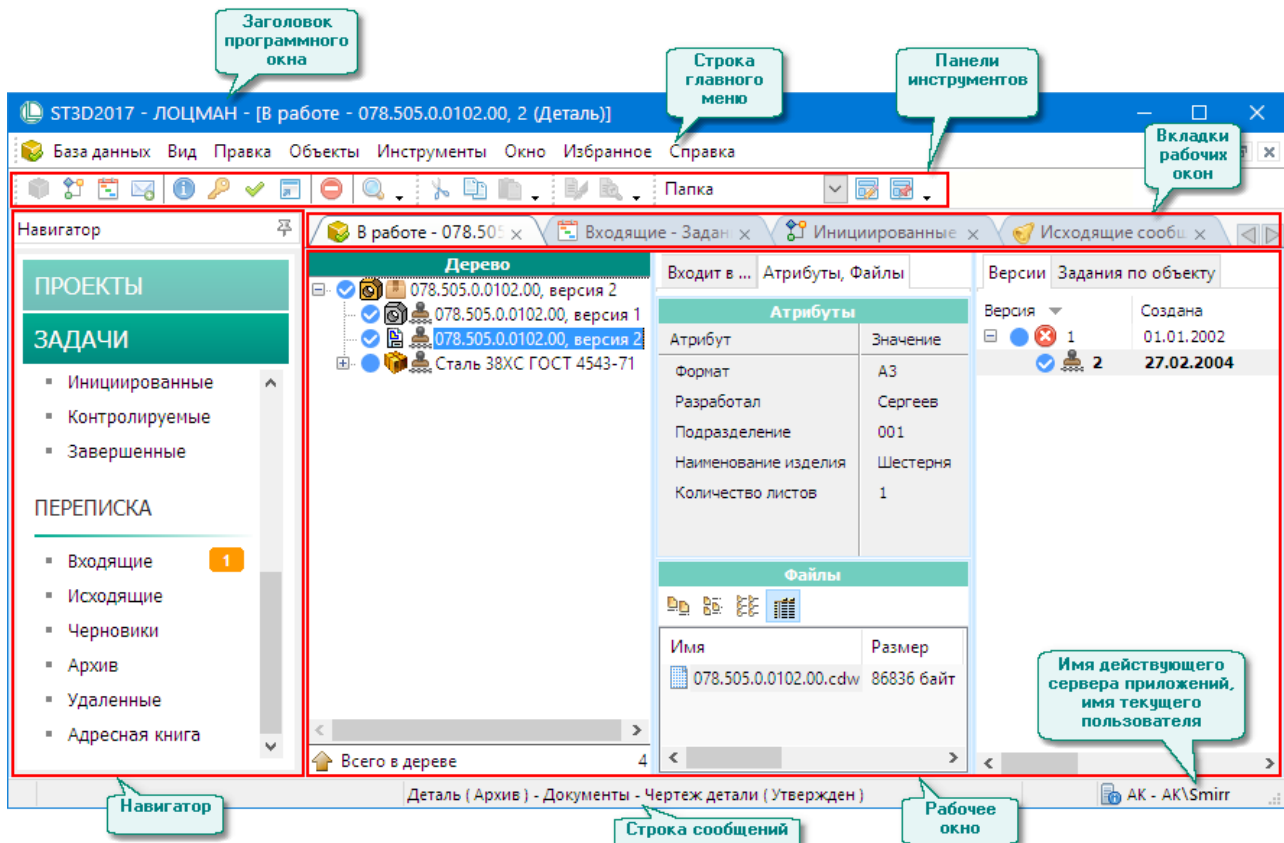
Заголовок программного окна

Строка главного меню

Панели инструментов

Вкладки рабочих окон

ST3D2017 - ЛОЦМАН - [В работе - 078.505.0.0102.00, 2 (Деталь)]

База данных Вид Правка Объекты Инструменты Окно Избранное Справка

Папка

Навигатор

ПРОЕКТЫ

ЗАДАЧИ

Инициированные
Контролируемые
Завершенные

ПЕРЕПИСКА

Входящие 1
Исходящие
Черновики
Архив
Удаленные
Адресная книга

В работе - 078.505
Входящие - Задан
Инициированные
Исходящие сообщ

Дерево

078.505.0.0102.00, версия 2
078.505.0.0102.00, версия 1
078.505.0.0102.00, версия 2
Сталь 38ХС ГОСТ 4543-71

Всего в дереве 4

Входит в ... Атрибуты, Файлы

Атрибуты

| Атрибут | Значение |
|---|---|
| Формат | А3 |
| Разработал | Сергеев |
| Подразделение | 001 |
| Наименование изделия | Шестерня |
| Количество листов | 1 |

Файлы

| Имя | Размер |
|---|---|
| 078.505.0.0102.00.cdw | 86836 байт |

Версии Задания по объекту

| Версия | Создана |
|---|---|
| 1 | 01.01.2002 |
| 2 | 27.02.2004 |

Имя действующего сервера приложений, имя текущего пользователя

Деталь ( Архив ) - Документы - Чертеж детали ( Утвержден )

АК - АК\Smirr

Навигатор

Строка сообщений

Рабочее окно